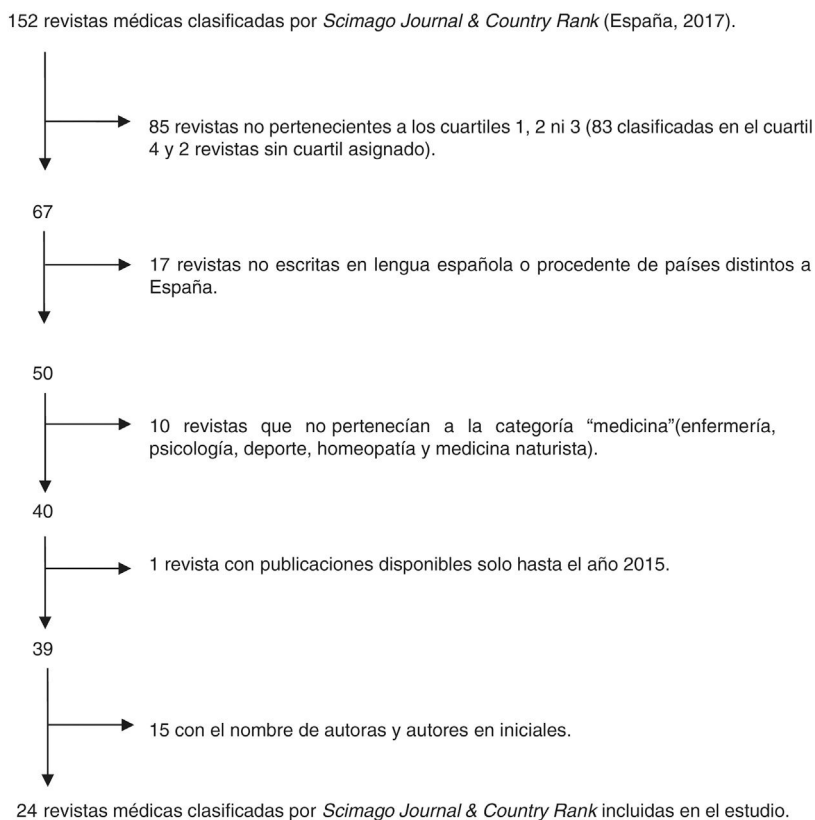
152 revistas médicas clasificadas por Scimago Journal & Country Rank (España, 2017).

85 revistas no pertenecientes a los cuartiles 1, 2 ni 3 (83 clasificadas en el cuartil 4 y 2 revistas sin cuartil asignado).

67

17 revistas no escritas en lengua española o procedente de países distintos a España.

50

10 revistas que no pertenecían a la categoría “medicina”(enfermería, psicología, deporte, homeopatía y medicina naturista).

40

1 revista con publicaciones disponibles solo hasta el año 2015.

39

15 con el nombre de autoras y autores en iniciales.

24 revistas médicas clasificadas por Scimago Journal & Country Rank incluidas en el estudio.